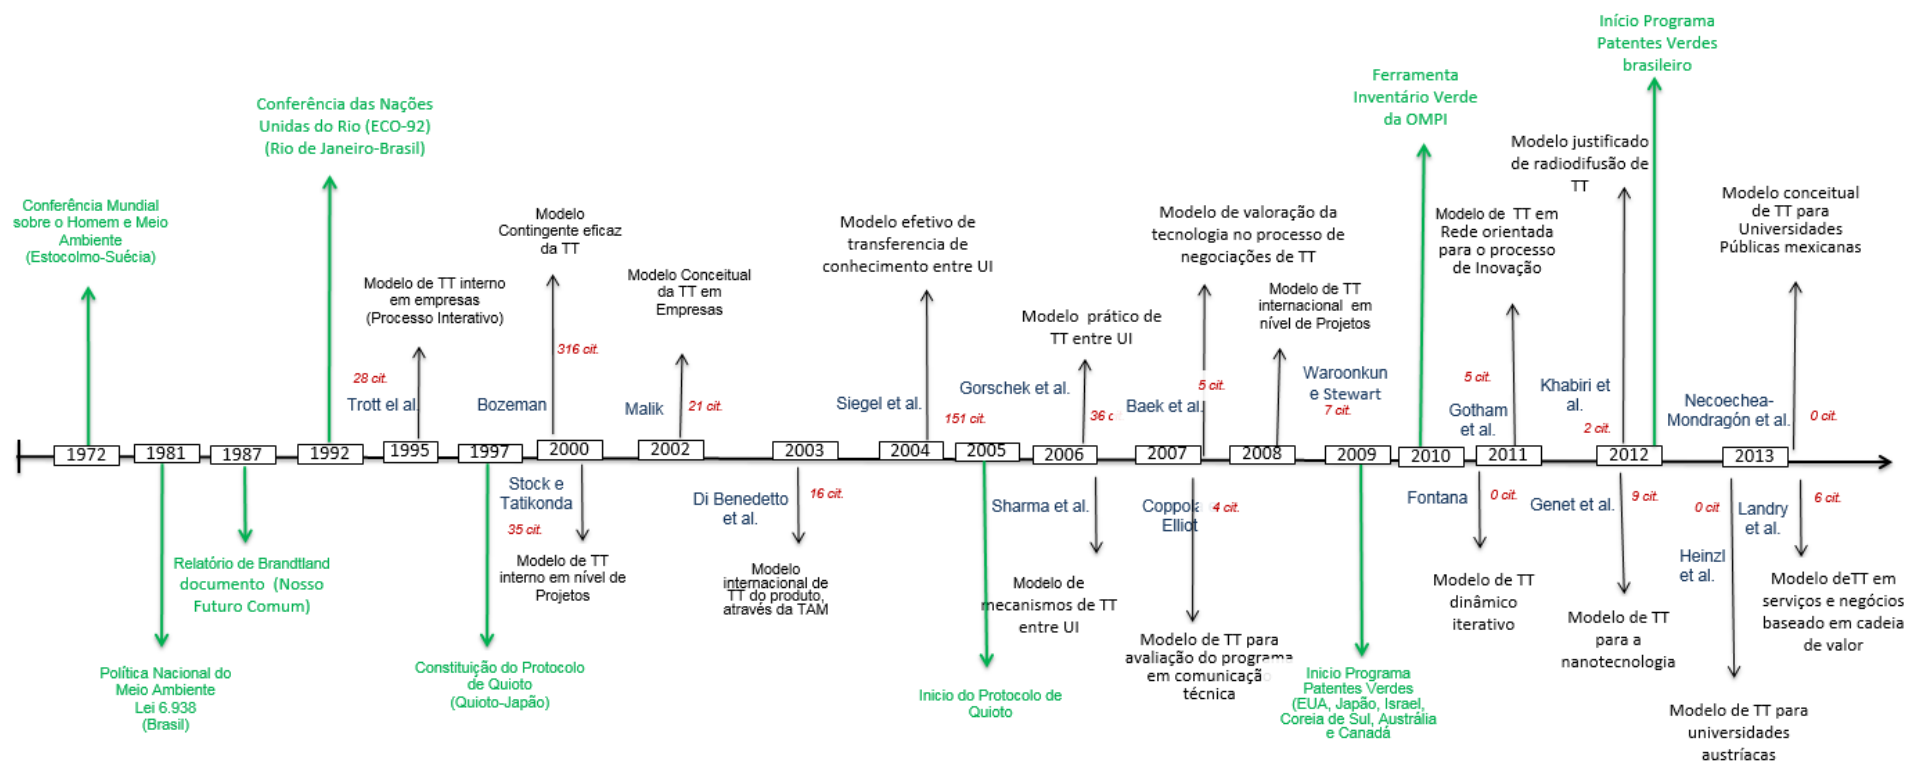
Conferência Mundial sobre o Homem e Meio Ambiente (Estocolmo-Suécia)

Conferência das Nações Unidas do Rio (ECO-92) (Rio de Janeiro-Brasil)

Modelo de TT interno em empresas (Processo Interativo)

28 cit.

Trott el al.

Modelo Contingente eficaz da TT

316 cit.

Bozeman

Modelo Conceitual da TT em Empresas

Malik

21 cit.

Modelo efetivo de transferencia de conhecimento entre UI

Siegel et al.

151 cit.

Gorschek et al.

Modelo prático de TT entre UI

36 c

Modelo de valoração da tecnologia no processo de negociações de TT

Baek et al.

5 cit.

Modelo de TT internacional em nível de Projetos

Waroonkun e Stewart

7 cit.

Ferramenta Inventário Verde da OMPI

Modelo de TT em Rede orientada para o processo de Inovação

5 cit.

Gotham et al.

Modelo justificado de radiodifusão de TT

Khabiri et al.

2 cit.

Início Programa Patentes Verdes brasileiro

Modelo conceitual de TT para Universidades Públicas mexicanas

Necoechea-Mondragón et al.

0 cit.

1972 1981 1987 1992 1995 1997 2000 2002 2003 2004 2005 2006 2007 2008 2009 2010 2011 2012 2013

Política Nacional do Meio Ambiente Lei 6.938 (Brasil)

Relatório de Brandtland documento (Nosso Futuro Comum)

Stock e Tatikonda

35 cit.

Modelo de TT interno em nível de Projetos

Constituição do Protocolo de Quioto (Quioto-Japão)

Di Benedetto et al.

16 cit.

Modelo internacional de TT do produto, através da TAM

Inicio do Protocolo de Quioto

Sharma et al.

Modelo de mecanismos de TT entre UI

Coppola Elliot

4 cit.

Modelo de TT para avaliação do programa em comunicação técnica

Inicio Programa Patentes Verdes (EUA, Japão, Israel, Coreia de Sul, Austrália e Canadá

Fontana

0 cit.

Modelo de TT dinâmico iterativo

Genet et al.

9 cit.

Modelo de TT para a nanotecnologia

0 cit

Heinzl et al.

Modelo de TT para universidades austríacas

Landry et al.

6 cit.

Modelo deTT em serviços e negócios baseado em cadeia de valor